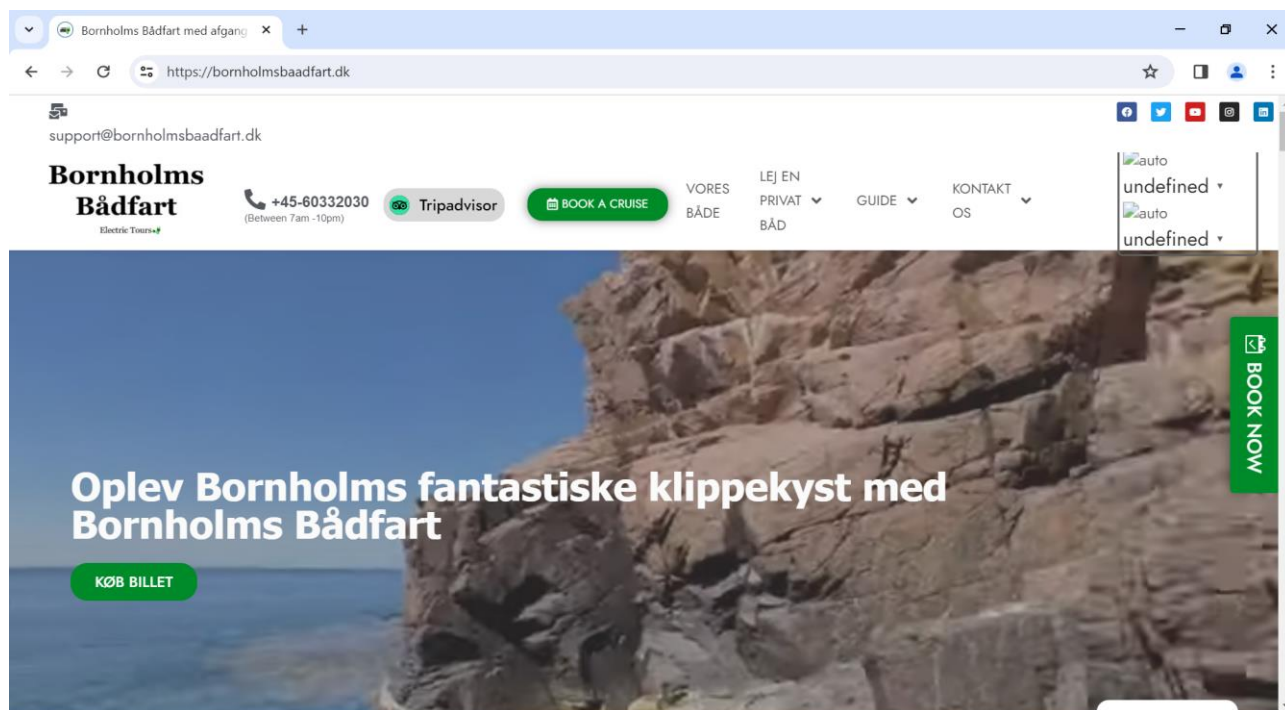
Bornholms Bådfart med afgang ×
+

https://bornholmsbaadfart.dk

support@bornholmsbaadfart.dk

Bornholms Bådfart
Electric Tours

+45-60332030
(Between 7am -10pm)

Tripadvisor

BOOK A CRUISE

VORES BÅDE

LEJ EN PRIVAT BÅD

GUIDE

KONTAKT OS

auto
undefined
auto
undefined

BOOK NOW

Oplev Bornholms fantastiske klippekyst med Bornholms Bådfart

KØB BILLET